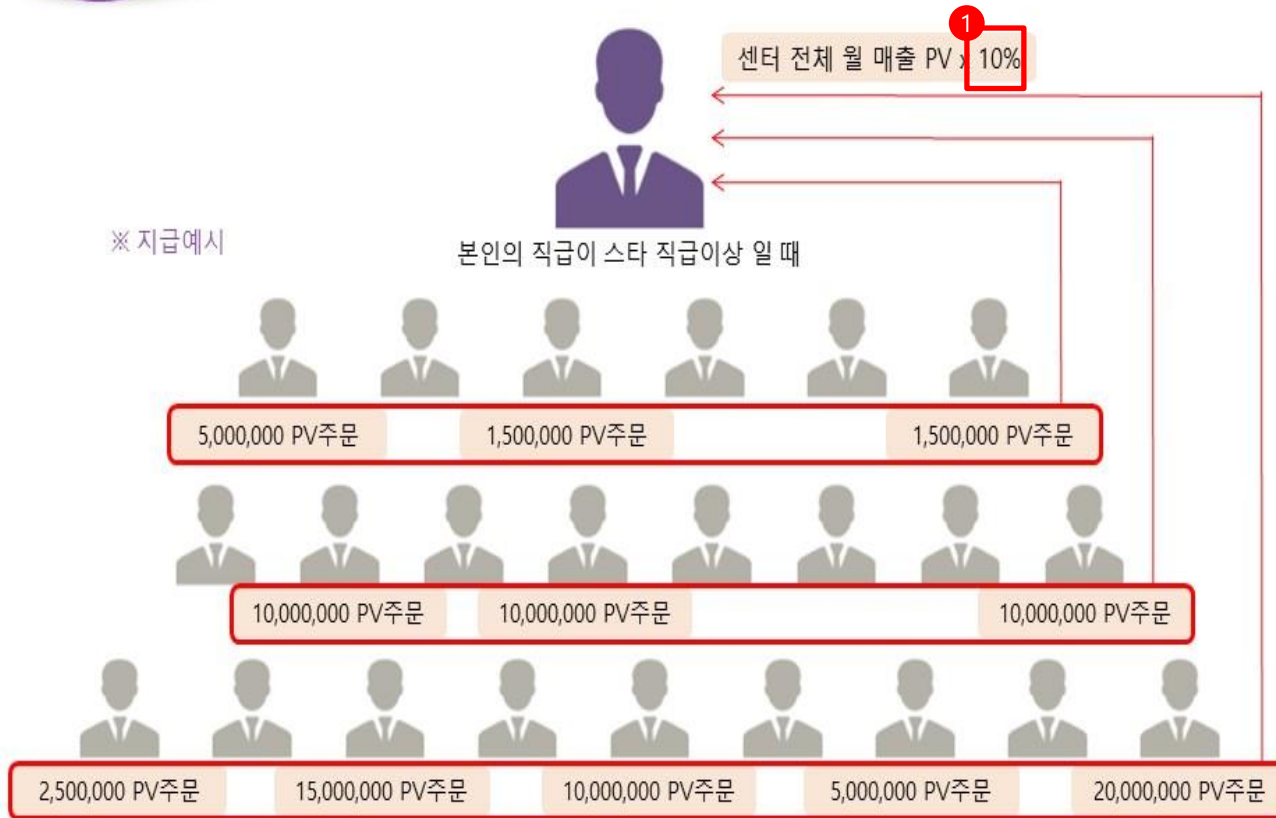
1

센터 전체 월 매출 PV x 10%

※ 지급예시

본인의 직급이 스타 직급이상 일 때

5,000,000 PV주문
1,500,000 PV주문
1,500,000 PV주문

10,000,000 PV주문
10,000,000 PV주문
10,000,000 PV주문

2,500,000 PV주문
15,000,000 PV주문
10,000,000 PV주문
5,000,000 PV주문
20,000,000 PV주문